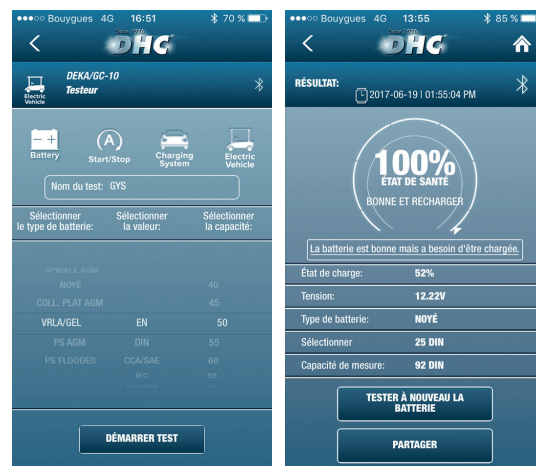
●●●○○ Bouygues 4G 16:51 70 %

<

DHC

Electric Vehicle

DEKA/GC-10
Testeur

Battery

Start/Stop

Charging System

Electric Vehicle

Nom du test: GYS

Sélectionner le type de batterie:

Sélectionner la valeur:

Sélectionner la capacité:

SPIRALE AGM

NOYÉ 40

COLL. PLAT AGM 45

VRLA/GEL EN 50

PS AGM DIN 55

PS FLOODED CCA/SAE 60

IEC 65

DÉMARRER TEST

●●●○○ Bouygues 4G 13:55 85 %

<

DHC

RÉSULTAT:

2017-06-19 | 01:55:04 PM

100%
ÉTAT DE SANTÉ
BONNE ET RECHARGER

La batterie est bonne mais a besoin d'être chargée.

| | |
|---|---|
| État de charge: | 52% |
| Tension: | 12.22V |
| Type de batterie: | NOYÉ |
| Sélectionner | 25 DIN |
| Capacité de mesure: | 92 DIN |

TESTER À NOUVEAU LA BATTERIE

PARTAGER